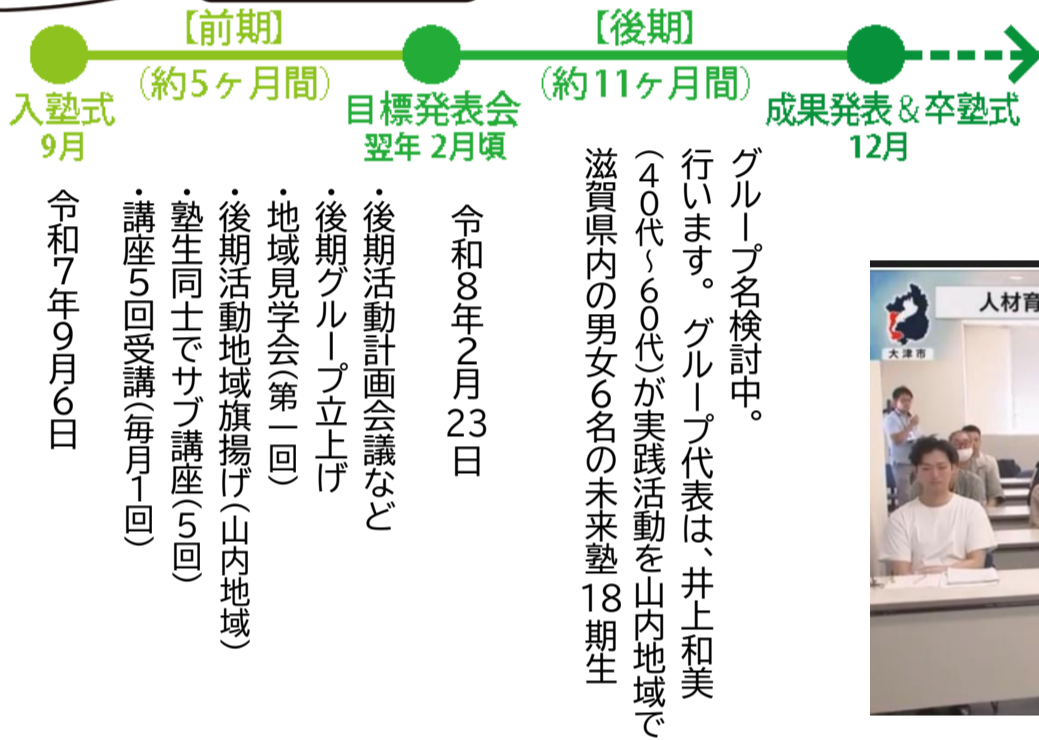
【前期】
(約5ヶ月間)
【後期】
(約11ヶ月間)
入塾式
9月
目標発表会
翌年 2月頃
成果発表&卒塾式
12月

令和7年9月6日

・講座5回受講(毎月1回)
・塾生同士でサブ講座(5回)
・後期活動地域旗揚げ(山内地域)
・地域見学会(第一回)
・後期グループ立上げ
・後期活動計画会議など

令和8年2月23日

滋賀県内の男女6名の未来塾18期生(40代~60代)が実践活動を山内地域で行います。グループ代表は、井上和美
グループ名検討中。

大津市
人材育